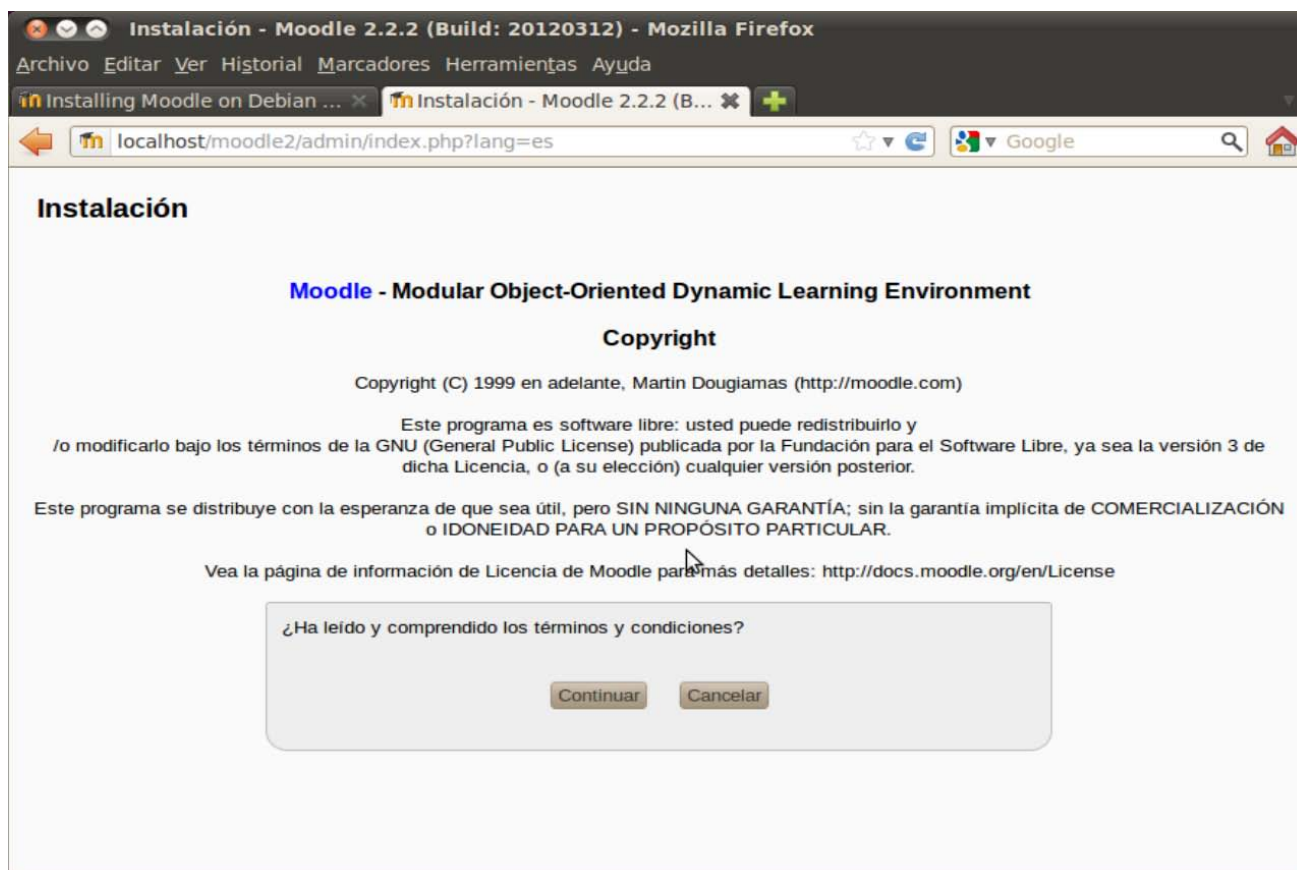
Instalación - Moodle 2.2.2 (Build: 20120312) - Mozilla Firefox

Archivo Editar Ver Historial Marcadores Herramientas Ayuda

Installing Moodle on Debian ... Instalación - Moodle 2.2.2 (B...

localhost/moodle2/admin/index.php?lang=es

Google

Instalación

Moodle - Modular Object-Oriented Dynamic Learning Environment

Copyright

Copyright (C) 1999 en adelante, Martin Dougiamas (http://moodle.com)

Este programa es software libre: usted puede redistribuirlo y /o modificarlo bajo los términos de la GNU (General Public License) publicada por la Fundación para el Software Libre, ya sea la versión 3 de dicha Licencia, o (a su elección) cualquier versión posterior.

Este programa se distribuye con la esperanza de que sea útil, pero SIN NINGUNA GARANTÍA; sin la garantía implícita de COMERCIALIZACIÓN o IDONEIDAD PARA UN PROPÓSITO PARTICULAR.

Vea la página de información de Licencia de Moodle para más detalles: http://docs.moodle.org/en/License

¿Ha leído y comprendido los términos y condiciones?

Continuar Cancelar